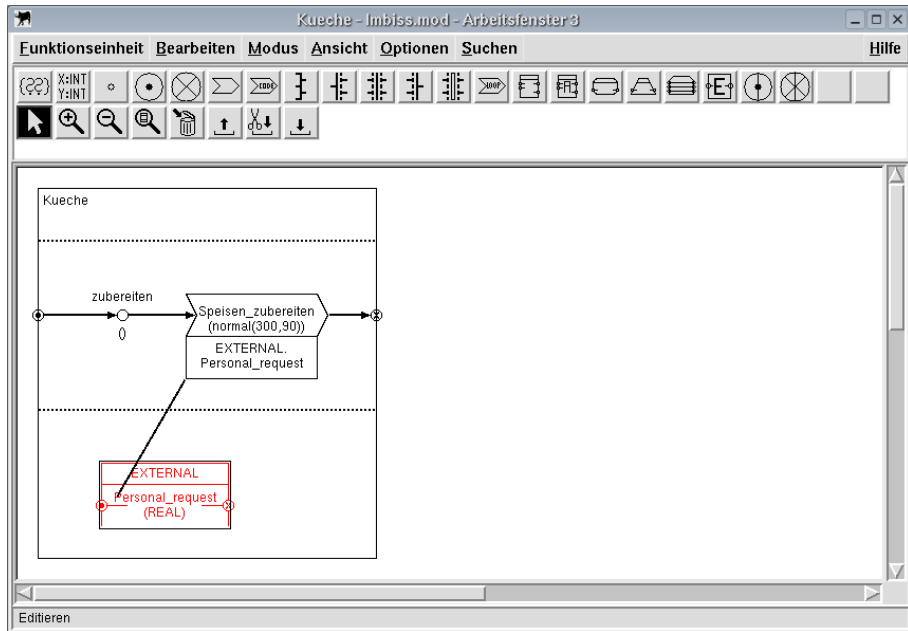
Kueche - Imbiss.mod - Arbeitsfenster 3

Funktionseinheit Bearbeiten Modus Ansicht Optionen Suchen Hilfe

(ŞÇ) X:INT Y:INT

Kueche

zubereiten

()

Speisen_zubereiten (normal(300,90))

EXTERNAL. Personal_request

EXTERNAL

Personal_request (REAL)

Editieren